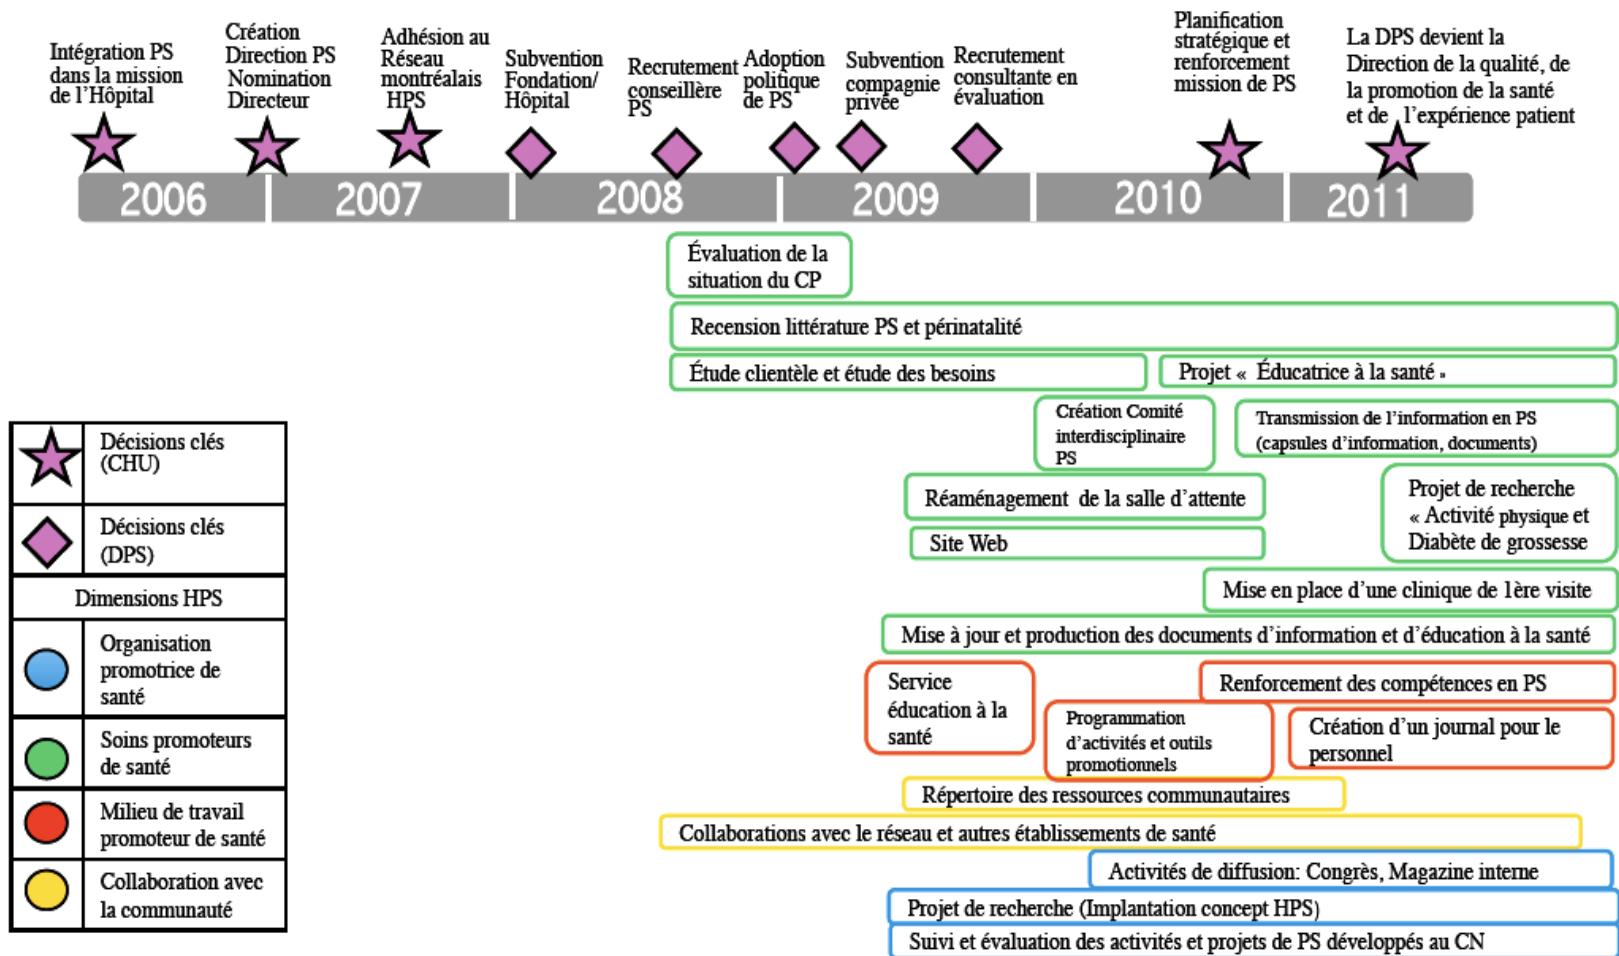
Intégration PS dans la mission de l'Hôpital

Création Direction PS Nomination Directeur

Adhésion au Réseau montréalais HPS

Subvention Fondation/ Hôpital

Recrutement conseillère PS

Adoption politique de PS

Subvention compagnie privée

Recrutement consultante en évaluation

Planification stratégique et renforcement mission de PS

La DPS devient la Direction de la qualité, de la promotion de la santé et de l'expérience patient

2006 2007 2008 2009 2010 2011

Évaluation de la situation du CP

Recension littérature PS et périnatalité

Étude clientèle et étude des besoins

Projet « Éducatrice à la santé »

Création Comité interdisciplinaire PS

Transmission de l'information en PS (capsules d'information, documents)

Réaménagement de la salle d'attente

Projet de recherche « Activité physique et Diabète de grossesse

Site Web

Mise en place d'une clinique de 1ère visite

Mise à jour et production des documents d'information et d'éducation à la santé

Service éducation à la santé

Renforcement des compétences en PS

Programmation d'activités et outils promotionnels

Création d'un journal pour le personnel

Répertoire des ressources communautaires

Collaborations avec le réseau et autres établissements de santé

Activités de diffusion: Congrès, Magazine interne

Projet de recherche (Implantation concept HPS)

Suivi et évaluation des activités et projets de PS développés au CN

| | Décisions clés (CHU) |
|---|---|
| | Décisions clés (DPS) |
| Dimensions HPS | |
| | Organisation promotrice de santé |
| | Soins promoteurs de santé |
| | Milieu de travail promoteur de santé |
| | Collaboration avec la communauté |